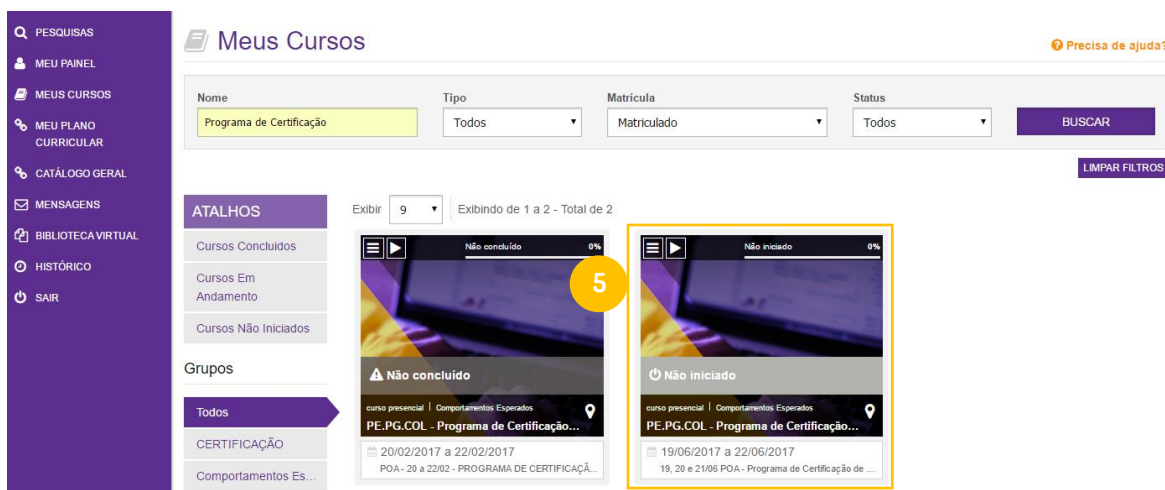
PESQUISAS
MEU PAINEL
MEUS CURSOS
MEU PLANO CURRICULAR
CATÁLOGO GERAL
MENSAGENS
BIBLIOTECA VIRTUAL
HISTÓRICO
SAIR

Meus Cursos

Precisa de ajuda?

| Nome | Tipo | Matrícula | Status | |
|---|---|---|---|---|
| Programa de Certificação | Todos | Matriculado | Todos | BUSCAR |

LIMPAR FILTROS

ATALHOS
Cursos Concluídos
Cursos Em Andamento
Cursos Não Iniciados

Grupos
Todos
CERTIFICAÇÃO
Comportamentos Es...

Exibir 9 Exibindo de 1 a 2 - Total de 2

Não concluído 0%
Não concluído
curso presencial | Comportamentos Esperados
PE.PG.COL - Programa de Certificação...
20/02/2017 a 22/02/2017
POA - 20 a 22/02 - PROGRAMA DE CERTIFICAÇÃ...

5

Não iniciado 0%
Não iniciado
curso presencial | Comportamentos Esperados
PE.PG.COL - Programa de Certificação...
19/06/2017 a 22/06/2017
19, 20 e 21/06 POA - Programa de Certificação de ...